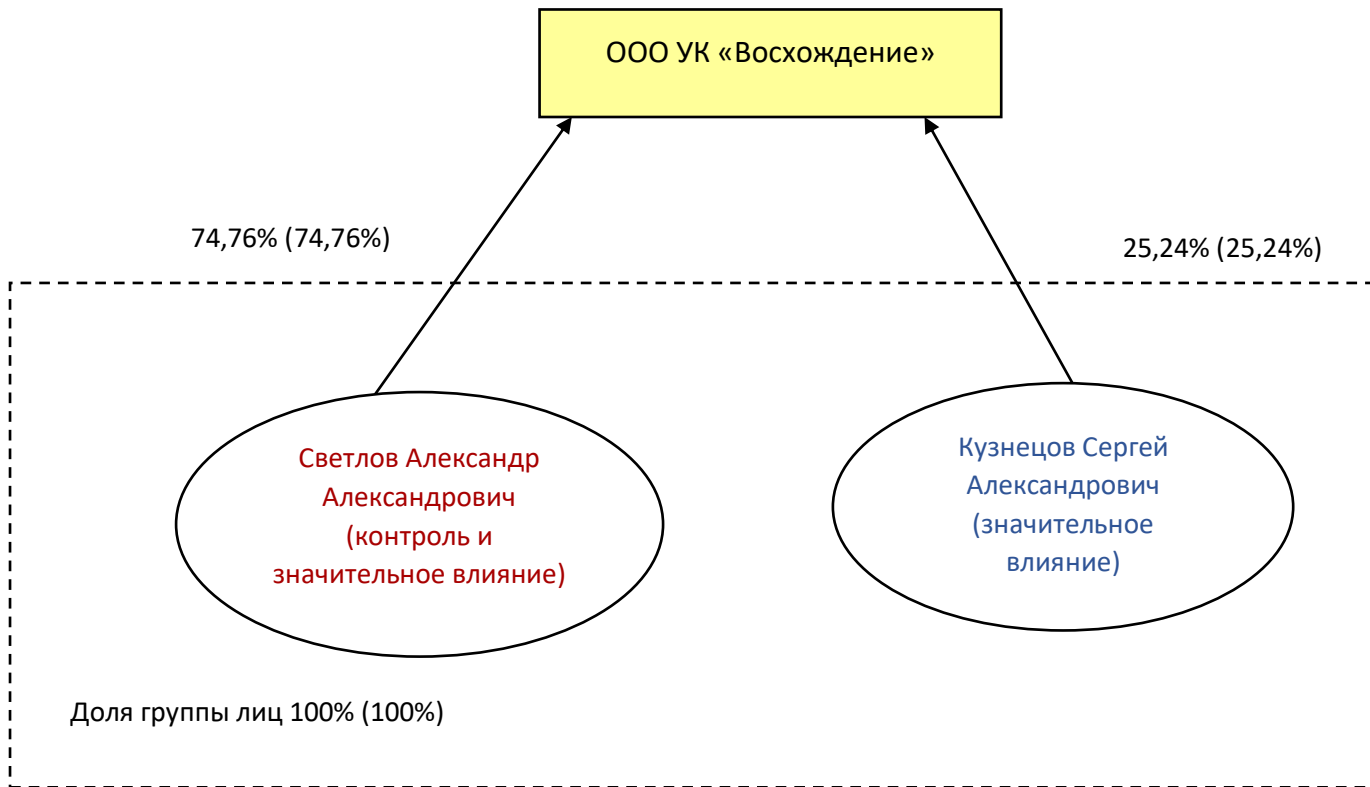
ООО УК «Восхождение»

74,76% (74,76%)

25,24% (25,24%)

Светлов Александр Александрович (контроль и значительное влияние)

Кузнецов Сергей Александрович (значительное влияние)

Доля группы лиц 100% (100%)